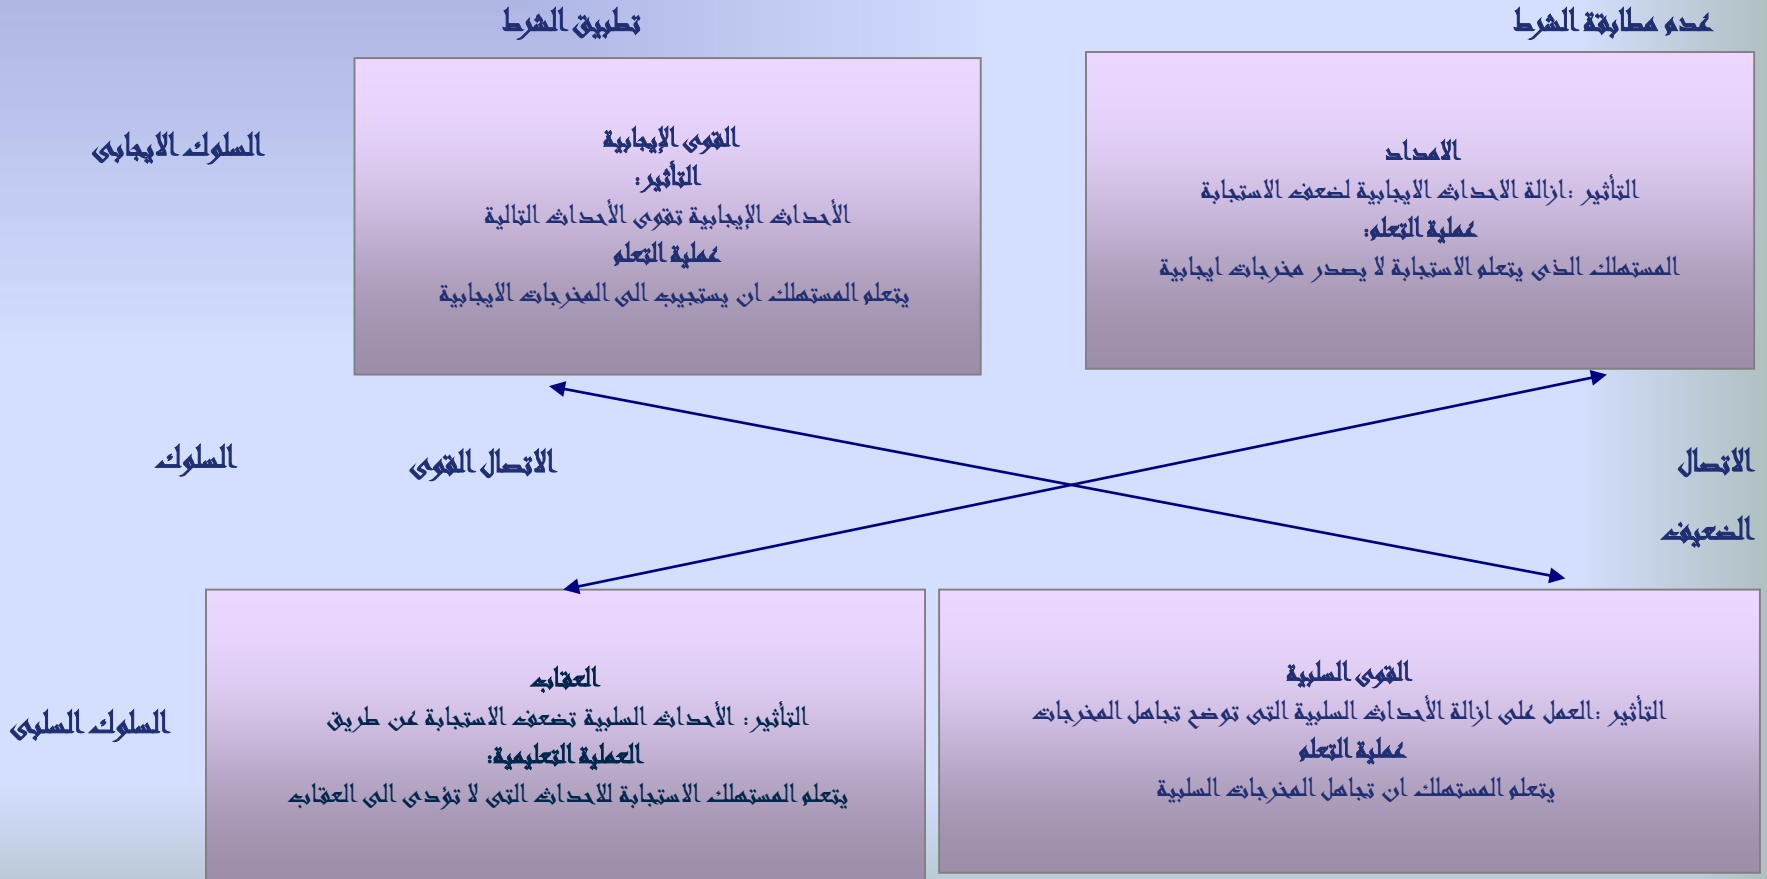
عدم مطابقة الشرط

تطبيق الشرط

السلوك الايجابى

الامداد
التأثير :ازالة الاحداث الايجابية لضعف الاستجابة
عملية التعلم:
المستهلك الذى يتعلم الاستجابة لا يصدر مخرجات ايجابية

القوى الإيجابية
التأثير:
الأحداث الإيجابية تقوى الأحداث التالية
عملية التعلم
يتعلم المستهلك ان يستجيب الى المخرجات الايجابية

الاتصال الضعيف

الاتصال القوى

السلوك

القوى السلبية
التأثير :العمل على ازالة الأحداث السلبية التى توضع تجاهل المخرجات
عملية التعلم
يتعلم المستهلك ان تجاهل المخرجات السلبية

العقاب
التأثير : الأحداث السلبية تضعف الاستجابة عن طريق
العملية التعليمية:
يتعلم المستهلك الاستجابة للاحداث التى لا تؤدى الى العقاب

السلوك السلبى